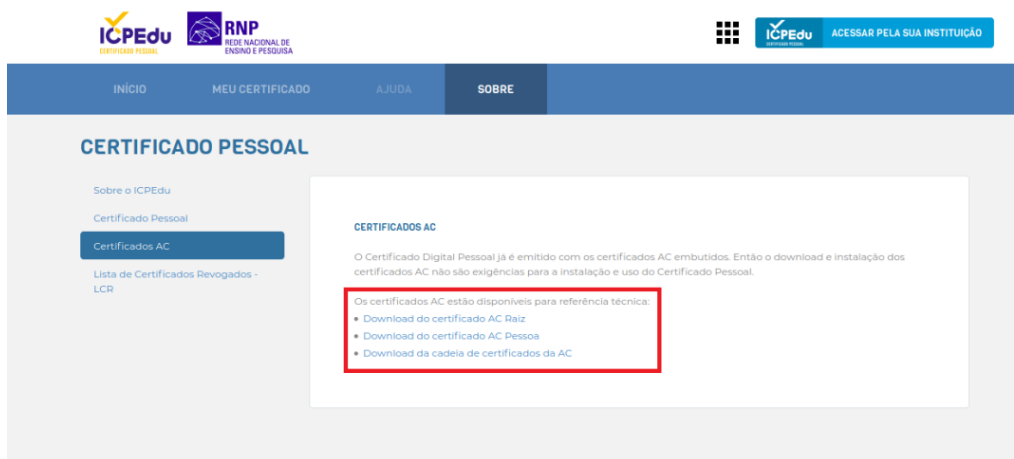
ICPEdu
CERTIFICADO PESSOAL

RNP
REDE NACIONAL DE ENSINO E PESQUISA

ICPEdu
CERTIFICADO PESSOAL
ACESSAR PELA SUA INSTITUIÇÃO

INÍCIO
MEU CERTIFICADO
AJUDA
SOBRE

CERTIFICADO PESSOAL

Sobre o ICPEdu
Certificado Pessoal
Certificados AC
Lista de Certificados Revogados - LCR

CERTIFICADOS AC

O Certificado Digital Pessoal já é emitido com os certificados AC embutidos. Então o download e instalação dos certificados AC não são exigências para a instalação e uso do Certificado Pessoal.

Os certificados AC estão disponíveis para referência técnica:
• Download do certificado AC Raiz
• Download do certificado AC Pessoa
• Download da cadeia de certificados da AC